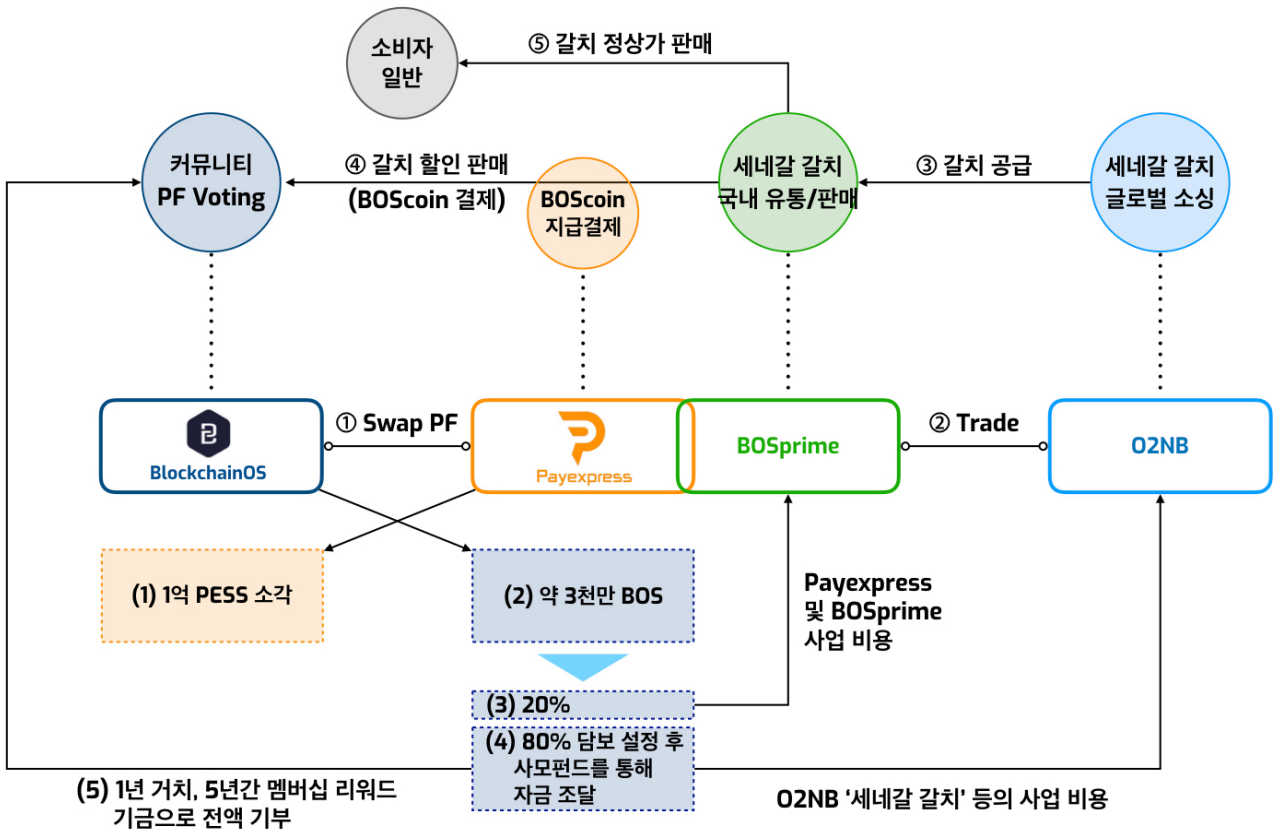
소비자
일반

⑤ 갈치 정상가 판매

커뮤니티
PF Voting

④ 갈치 할인 판매
(BOScoin 결제)

BOScoin
지급결제

세네갈 갈치
국내 유통/판매

③ 갈치 공급

세네갈 갈치
글로벌 소싱

BlockchainOS

① Swap PF

Payexpress

BOSprime

② Trade

O2NB

(1) 1억 PESS 소각

(2) 약 3천만 BOS

Payexpress
및 BOSprime
사업 비용

(3) 20%

(4) 80% 담보 설정 후
사모펀드를 통해
자금 조달

(5) 1년 거치, 5년간 멤버십 리워드
기금으로 전액 기부

O2NB '세네갈 갈치' 등의 사업 비용